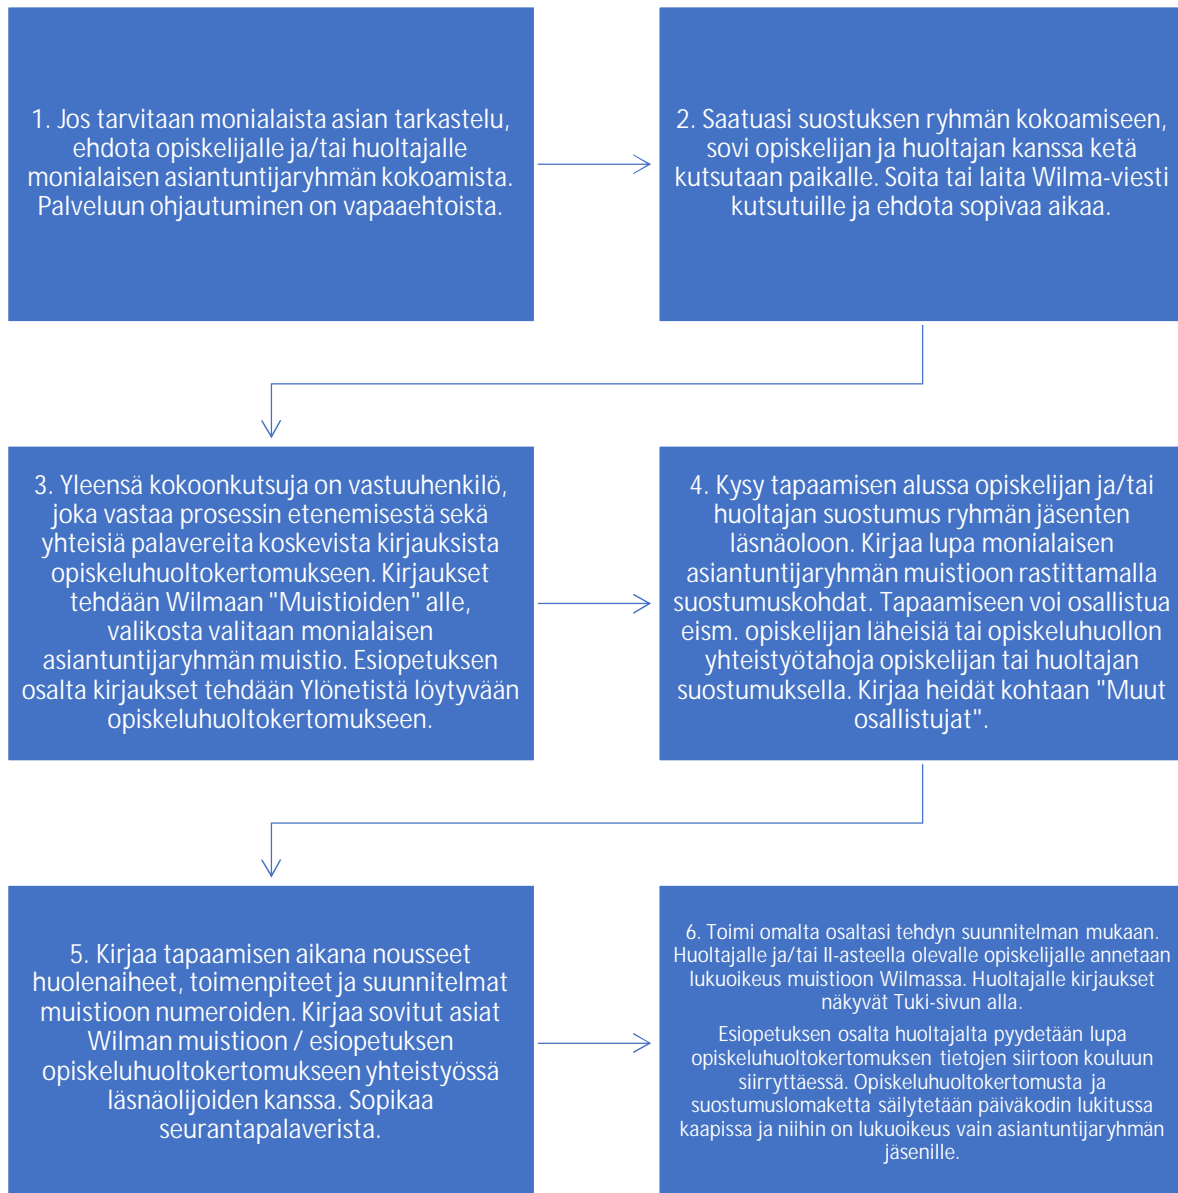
1. Jos tarvitaan monialaista asian tarkastelu, ehdota opiskelijalle ja/tai huoltajalle monialaisen asiantuntijaryhmän kokoamista. Palveluun ohjautuminen on vapaaehtoista.

2. Saatuasi suostuksen ryhmän kokoamiseen, sovi opiskelijan ja huoltajan kanssa ketä kutsutaan paikalle. Soita tai laita Wilma-viesti kutsutuille ja ehdota sopivaa aikaa.

3. Yleensä kokoonkutsuja on vastuuhenkilö, joka vastaa prosessin etenemisestä sekä yhteisiä palavereita koskevista kirjauksista opiskeluhuoltokertomukseen. Kirjaukset tehdään Wilmaan "Muistioiden" alle, valikosta valitaan monialaisen asiantuntijaryhmän muistio. Esiopetuksen osalta kirjaukset tehdään Ylönetistä löytyvään opiskeluhuoltokertomukseen.

4. Kysy tapaamisen alussa opiskelijan ja/tai huoltajan suostumus ryhmän jäsenten läsnäoloon. Kirjaa lupa monialaisen asiantuntijaryhmän muistioon rastittamalla suostumuskohdat. Tapaamiseen voi osallistua eism. opiskelijan läheisiä tai opiskeluhuollon yhteistyötahoja opiskelijan tai huoltajan suostumuksella. Kirjaa heidät kohtaan "Muut osallistujat".

5. Kirjaa tapaamisen aikana nousseet huolenaiheet, toimenpiteet ja suunnitelmat muistioon numeroiden. Kirjaa sovitut asiat Wilman muistioon / esiopetuksen opiskeluhuoltokertomukseen yhteistyössä läsnäolijoiden kanssa. Sopikaa seurantapalaverista.

6. Toimi omalta osaltasi tehdyn suunnitelman mukaan. Huoltajalle ja/tai II-asteella olevalle opiskelijalle annetaan lukuoikeus muistioon Wilmassa. Huoltajalle kirjaukset näkyvät Tuki-sivun alla.

Esiopetuksen osalta huoltajalta pyydetään lupa opiskeluhuoltokertomuksen tietojen siirtoon kouluun siirryttäessä. Opiskeluhuoltokertomusta ja suostumuslomaketta säilytetään päiväkodin lukitussa kaapissa ja niihin on lukuoikeus vain asiantuntijaryhmän jäsenille.